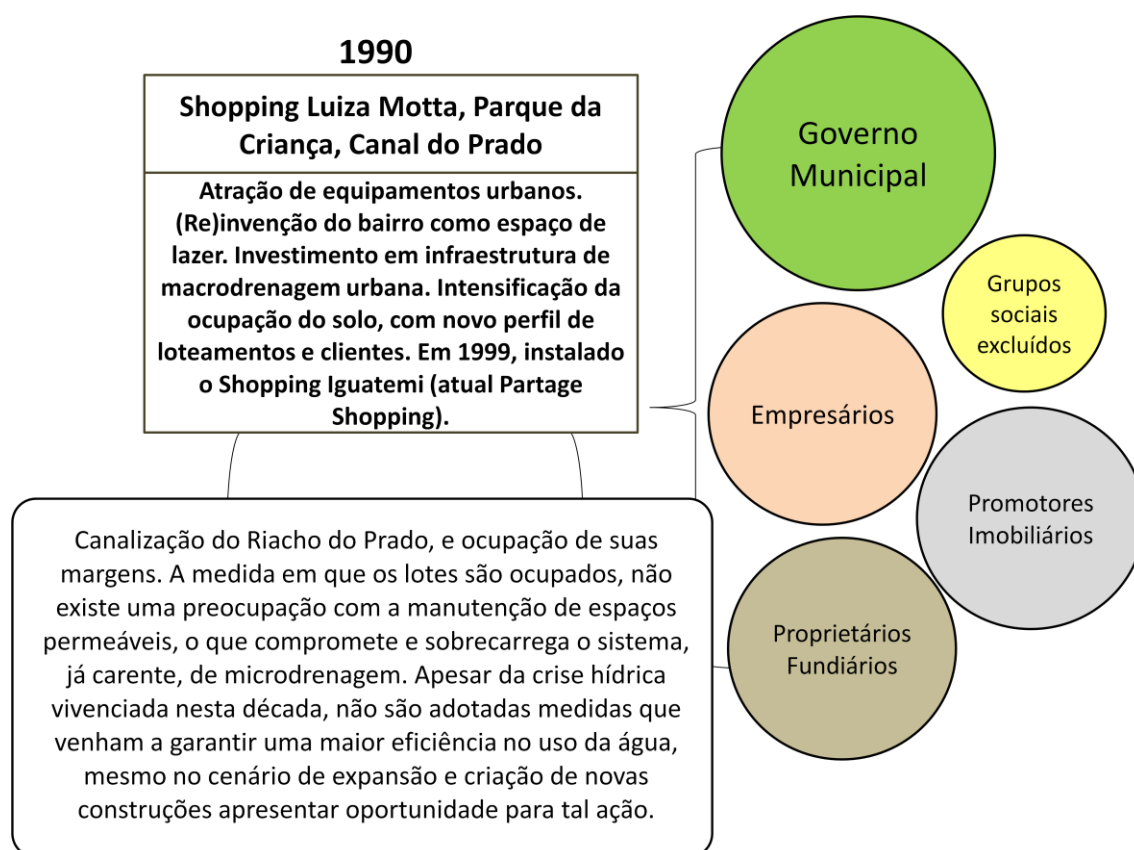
1990

Shopping Luiza Motta, Parque da Criança, Canal do Prado

Atração de equipamentos urbanos. (Re)invenção do bairro como espaço de lazer. Investimento em infraestrutura de macrodrenagem urbana. Intensificação da ocupação do solo, com novo perfil de loteamentos e clientes. Em 1999, instalado o Shopping Iguatemi (atual Partage Shopping).

Canalização do Riacho do Prado, e ocupação de suas margens. A medida em que os lotes são ocupados, não existe uma preocupação com a manutenção de espaços permeáveis, o que compromete e sobrecarrega o sistema, já carente, de microdrenagem. Apesar da crise hídrica vivenciada nesta década, não são adotadas medidas que venham a garantir uma maior eficiência no uso da água, mesmo no cenário de expansão e criação de novas construções apresentar oportunidade para tal ação.

Governo Municipal

Grupos sociais excluídos

Empresários

Promotores Imobiliários

Proprietários Fundiários